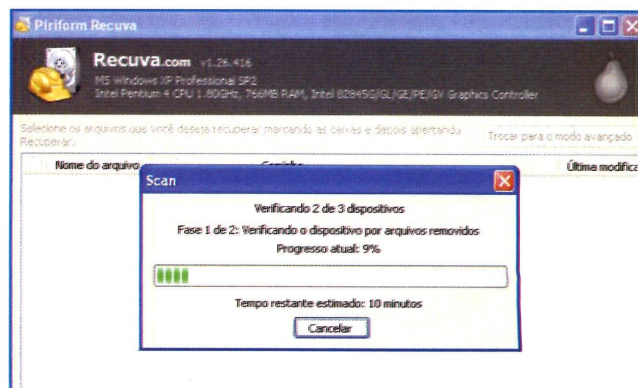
Piriform Recuva

Recuva.com v1.26.416
MS Windows XP Professional SP2
Intel Pentium 4 CPU 1.80GHz, 766MB RAM, Intel 82845G/GL/GE/PE/GV Graphics Controller

Selecione os arquivos que você deseja recuperar marcando as caixas e depois apertando Recuperar.

Trocar para o modo avançado

Nome do arquivo

Caminho

Última modifica

Scan

Verificando 2 de 3 dispositivos

Fase 1 de 2: Verificando o dispositivo por arquivos removidos

Progresso atual: 9%

Tempo restante estimado: 10 minutos

Cancelar